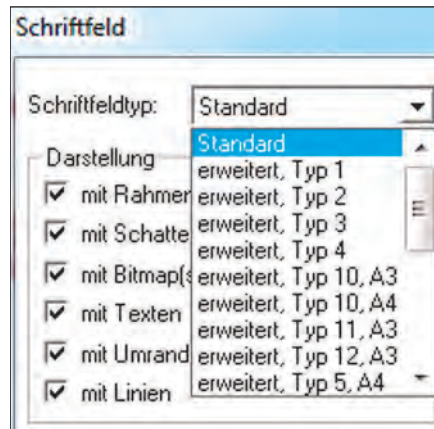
Schriftfeld

Schriftfeldtyp: Standard

Darstellung
mit Rahmen
mit Schatte
mit Bitmap(s
mit Texten
mit Umrand
mit Linien

Standard
erweitert, Typ 1
erweitert, Typ 2
erweitert, Typ 3
erweitert, Typ 4
erweitert, Typ 10, A3
erweitert, Typ 10, A4
erweitert, Typ 11, A3
erweitert, Typ 12, A3
erweitert, Typ 5, A4